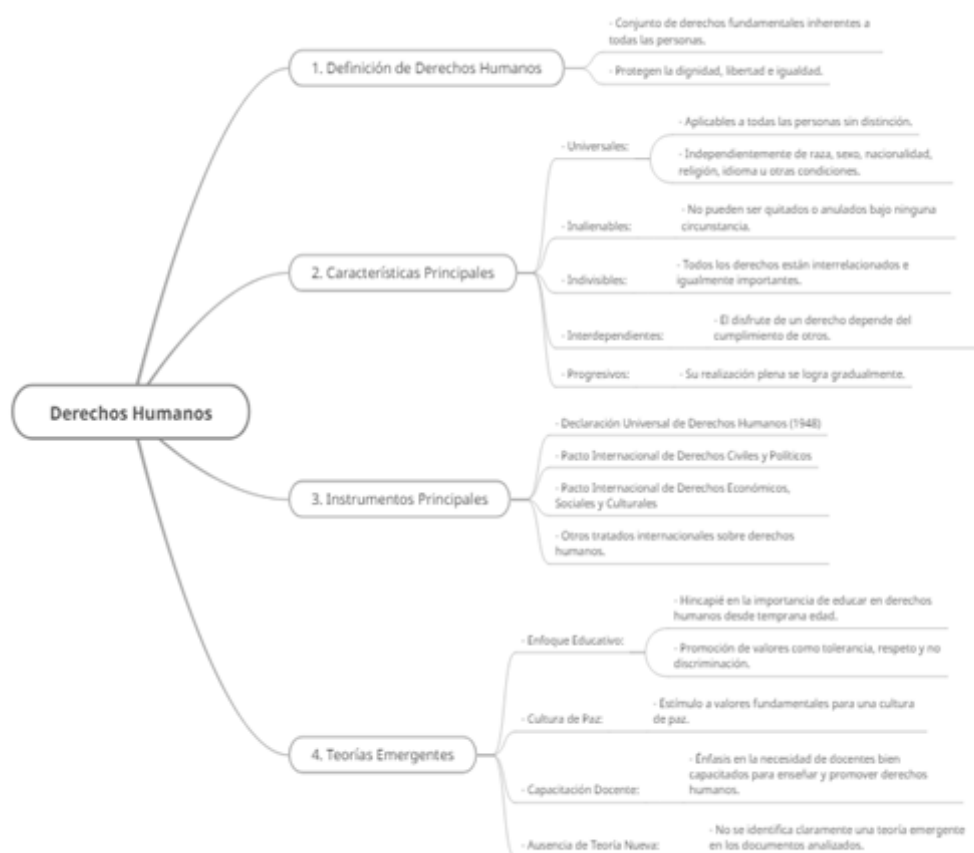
Derechos Humanos

1. Definición de Derechos Humanos

- Conjunto de derechos fundamentales inherentes a todas las personas.

- Protegen la dignidad, libertad e igualdad.

2. Características Principales

- Universales:

- Aplicables a todas las personas sin distinción.

- Independientemente de raza, sexo, nacionalidad, religión, idioma u otras condiciones.

- Inalienables:

- No pueden ser quitados o anulados bajo ninguna circunstancia.

- Indivisibles:

- Todos los derechos están interrelacionados e igualmente importantes.

- Interdependientes:

- El disfrute de un derecho depende del cumplimiento de otros.

- Progresivos:

- Su realización plena se logra gradualmente.

3. Instrumentos Principales

- Declaración Universal de Derechos Humanos (1948)

- Pacto Internacional de Derechos Civiles y Políticos

- Pacto Internacional de Derechos Económicos, Sociales y Culturales

- Otros tratados internacionales sobre derechos humanos.

4. Teorías Emergentes

- Enfoque Educativo:

- Hincapié en la importancia de educar en derechos humanos desde temprana edad.

- Promoción de valores como tolerancia, respeto y no discriminación.

- Cultura de Paz:

- Estímulo a valores fundamentales para una cultura de paz.

- Capacitación Docente:

- Énfasis en la necesidad de docentes bien capacitados para enseñar y promover derechos humanos.

- Ausencia de Teoría Nueva:

- No se identifica claramente una teoría emergente en los documentos analizados.